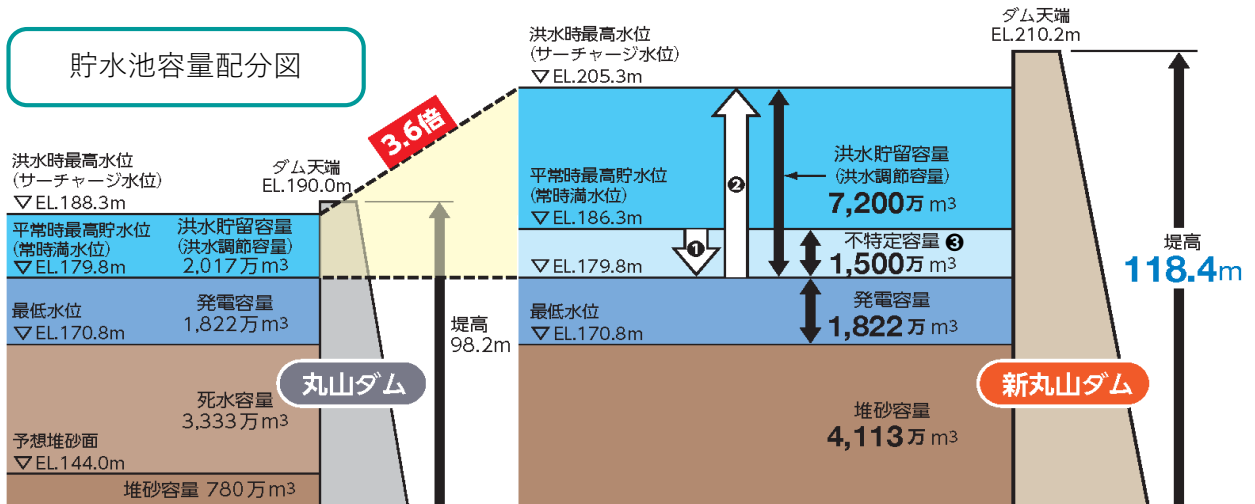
貯水池容量配分図

3.6倍

洪水時最高水位
(サーチャージ水位)
▽EL.188.3m

ダム天端
EL.190.0m

平常時最高貯水位
(常時満水位)
▽EL.179.8m

洪水貯留容量
(洪水調節容量)
2,017万m³

最低水位
▽EL.170.8m

発電容量
1,822万m³

堤高
98.2m

丸山ダム

死水容量
3,333万m³

予想堆砂面
▽EL.144.0m

堆砂容量 780万m³

洪水時最高水位
(サーチャージ水位)
▽EL.205.3m

ダム天端
EL.210.2m

平常時最高貯水位
(常時満水位)
▽EL.186.3m

❷

洪水貯留容量
(洪水調節容量)
7,200万m³

❶

▽EL.179.8m

不特定容量 ❸
1,500万m³

堤高
118.4m

最低水位
▽EL.170.8m

発電容量
1,822万m³

新丸山ダム

堆砂容量
4,113万m³